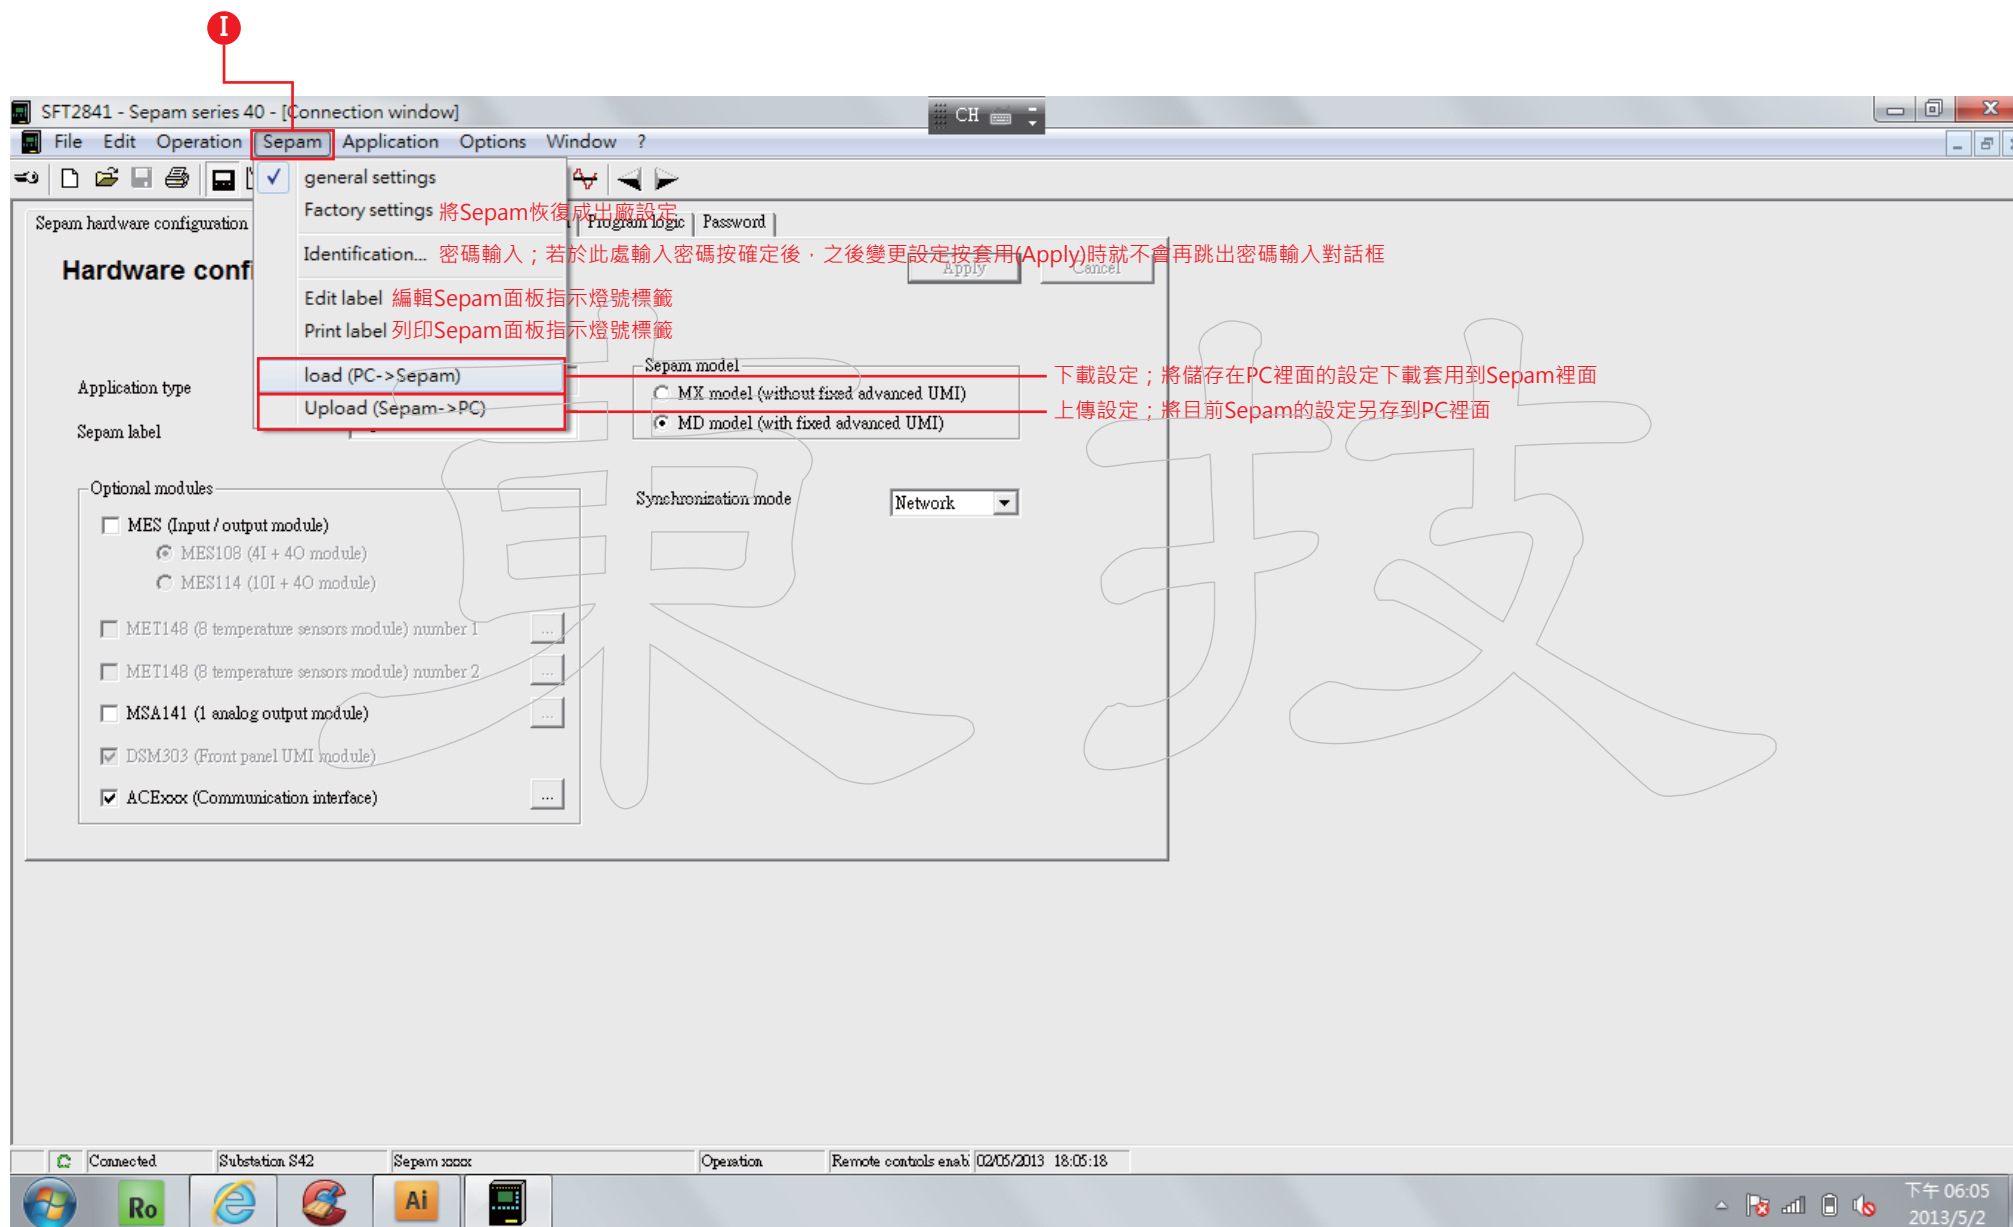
I

SFT2841 - Sepam series 40 - [Connection window]

CH

File Edit Operation Sepam Application Options Window ?

general settings
Factory settings 將Sepam恢復成出廠設定
Identification... 密碼輸入；若於此處輸入密碼按確定後，之後變更設定按套用(Apply)時就不會再跳出密碼輸入對話框
Edit label 編輯Sepam面板指示燈號標籤
Print label 列印Sepam面板指示燈號標籤
load (PC->Sepam)
Upload (Sepam->PC)

Sepam hardware configuration

Program logic | Password

Hardware conf

Apply Cancel

Sepam model
MX model (without fixed advanced UMI)
MD model (with fixed advanced UMI)

下載設定；將儲存在PC裡面的設定下載套用到Sepam裡面
上傳設定；將目前Sepam的設定另存到PC裡面

Application type

Sepam label

Optional modules
MES (Input / output module)
MES108 (4I + 4O module)
MES114 (10I + 4O module)
MET148 (8 temperature sensors module) number 1 ...
MET148 (8 temperature sensors module) number 2 ...
MSA141 (1 analog output module) ...
DSM303 (Front panel UMI module)
ACExxx (Communication interface) ...

Synchronization mode Network

Connected | Substation S42 | Sepam xxxx | Operation | Remote controls enab | 02/05/2013 18:05:18

Ro Ai

下午 06:05
2013/5/2